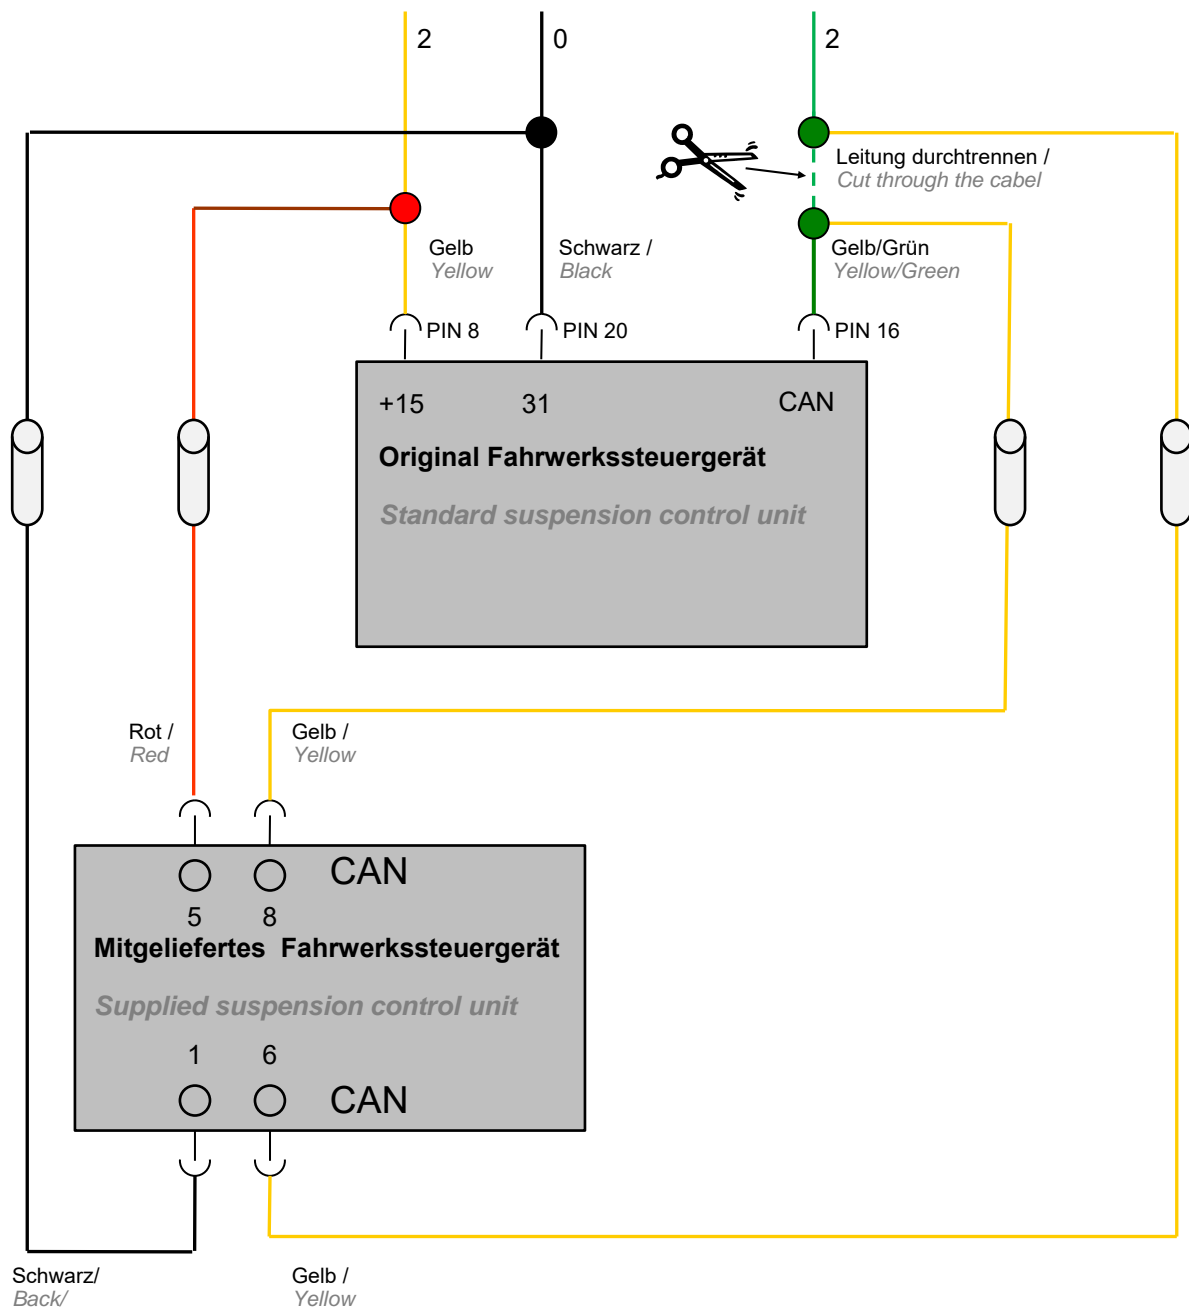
2
0
2

Leitung durchtrennen /
Cut through the cabel

Gelb
Yellow

Schwarz /
Black

Gelb/Grün
Yellow/Green

PIN 8
PIN 20
PIN 16

+15
31
CAN

Original Fahrwerkssteuergerät

Standard suspension control unit

Rot /
Red

Gelb /
Yellow

CAN
5
8

Mitgeliefertes Fahrwerkssteuergerät

Supplied suspension control unit

1
6
CAN

Schwarz/
Back/

Gelb /
Yellow